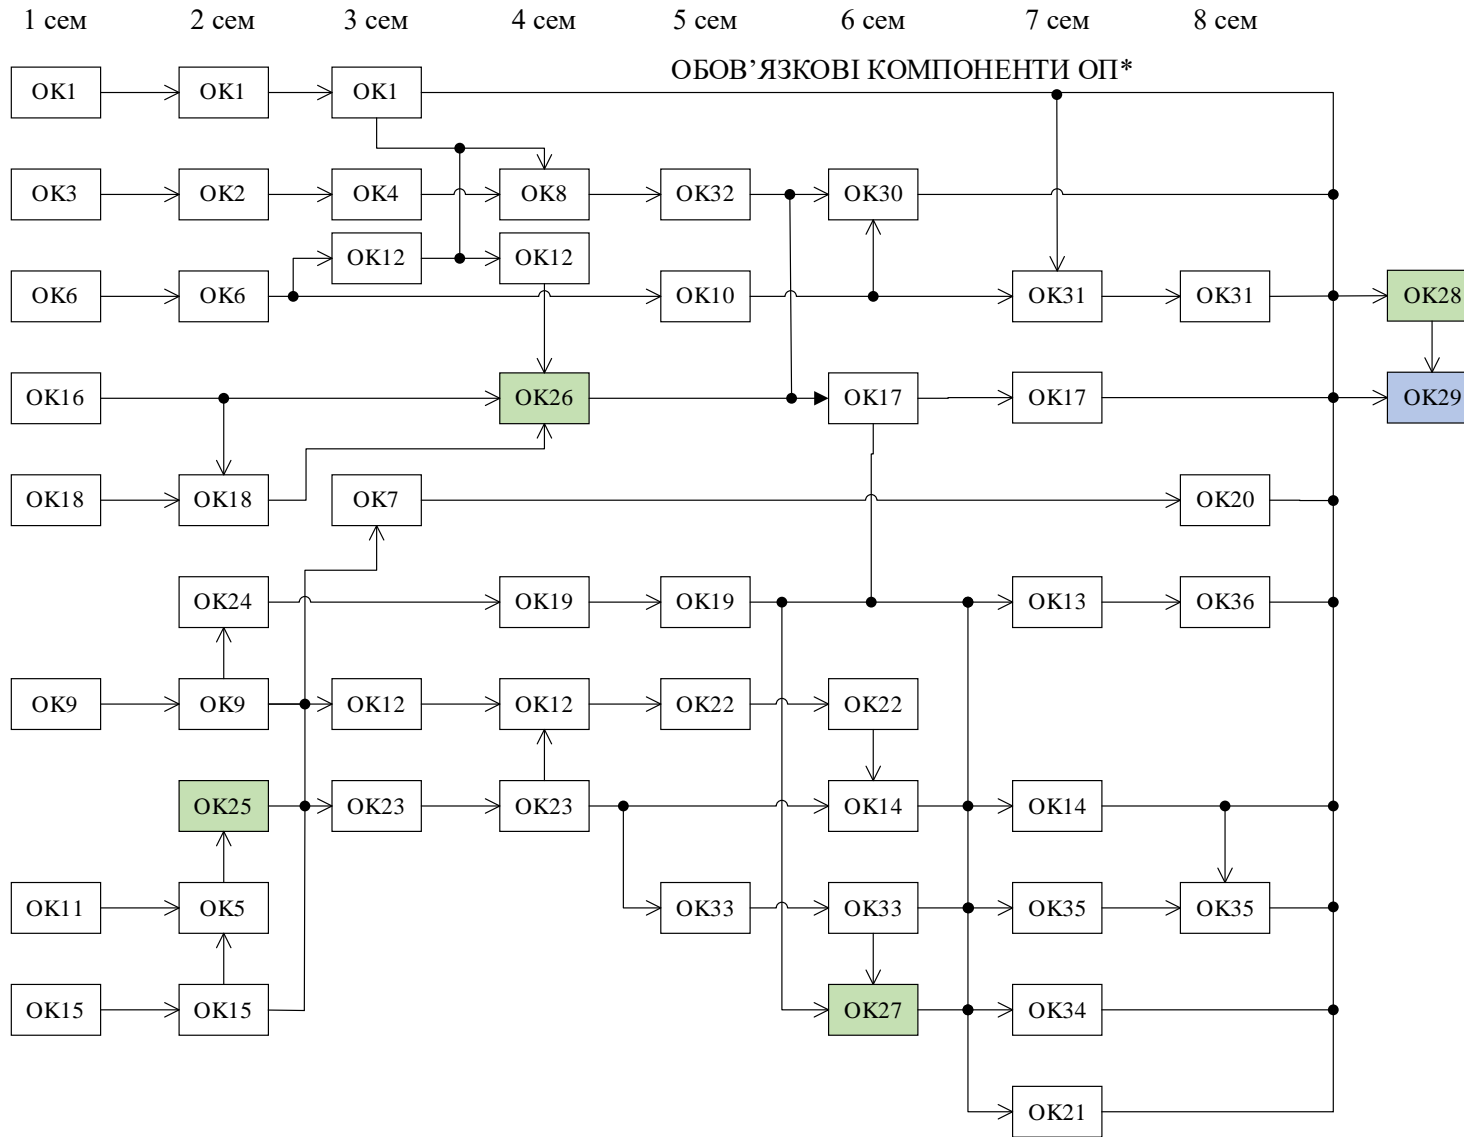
1 сем 2 сем 3 сем 4 сем 5 сем 6 сем 7 сем 8 сем

ОБОВ'ЯЗКОВІ КОМПОНЕНТИ ОП*

ОК1 ОК1 ОК1

ОК3 ОК2 ОК4 ОК8 ОК32 ОК30

ОК12 ОК12

ОК6 ОК6 ОК10 ОК31 ОК31 ОК28

ОК16 ОК26 ОК17 ОК17 ОК29

ОК18 ОК18 ОК7 ОК20

ОК24 ОК19 ОК19 ОК13 ОК36

ОК9 ОК9 ОК12 ОК12 ОК22 ОК22

ОК25 ОК23 ОК23 ОК14 ОК14

ОК11 ОК5 ОК33 ОК33 ОК35 ОК35

ОК15 ОК15 ОК27 ОК34

ОК21